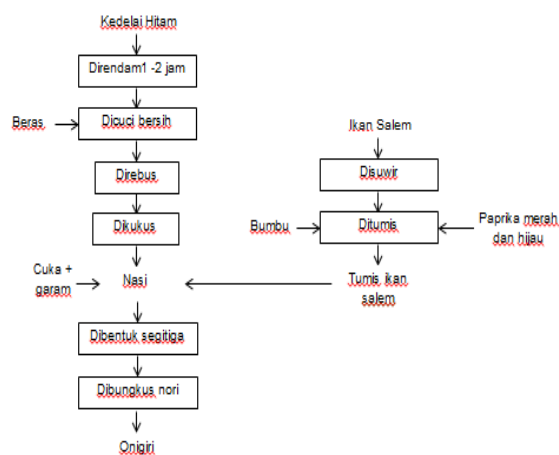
Kedelai Hitam

Direndam1 -2 jam

Beras

Dicuci bersih

Direbus

Dikukus

Cuka + garam

Nasi

Dibentuk segitiga

Dibungkus nori

Onigiri

Ikan Salem

Disuwir

Bumbu

Ditumis

Paprika mersh dan hijau

Tumis ikan salem